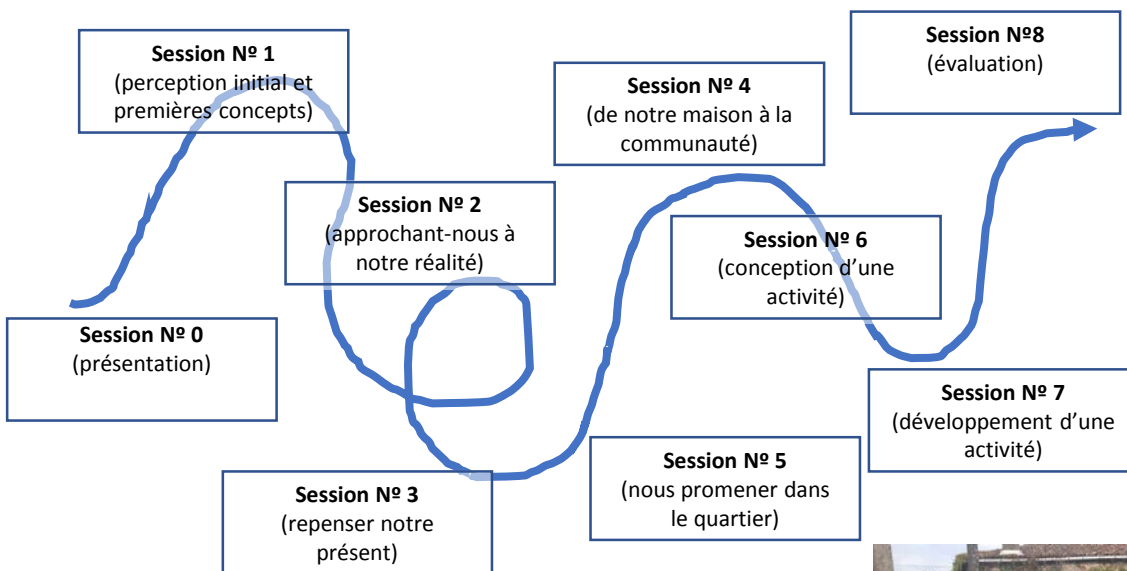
**Session Nº 0**
(présentation)

**Session Nº 1**
(perception initial et premières concepts)

**Session Nº 2**
(approchant-nous à notre réalité)

**Session Nº 3**
(repenser notre présent)

**Session Nº 4**
(de notre maison à la communauté)

**Session Nº 5**
(nous promener dans le quartier)

**Session Nº 6**
(conception d'une activité)

**Session Nº 7**
(développement d'une activité)

**Session Nº8**
(évaluation)